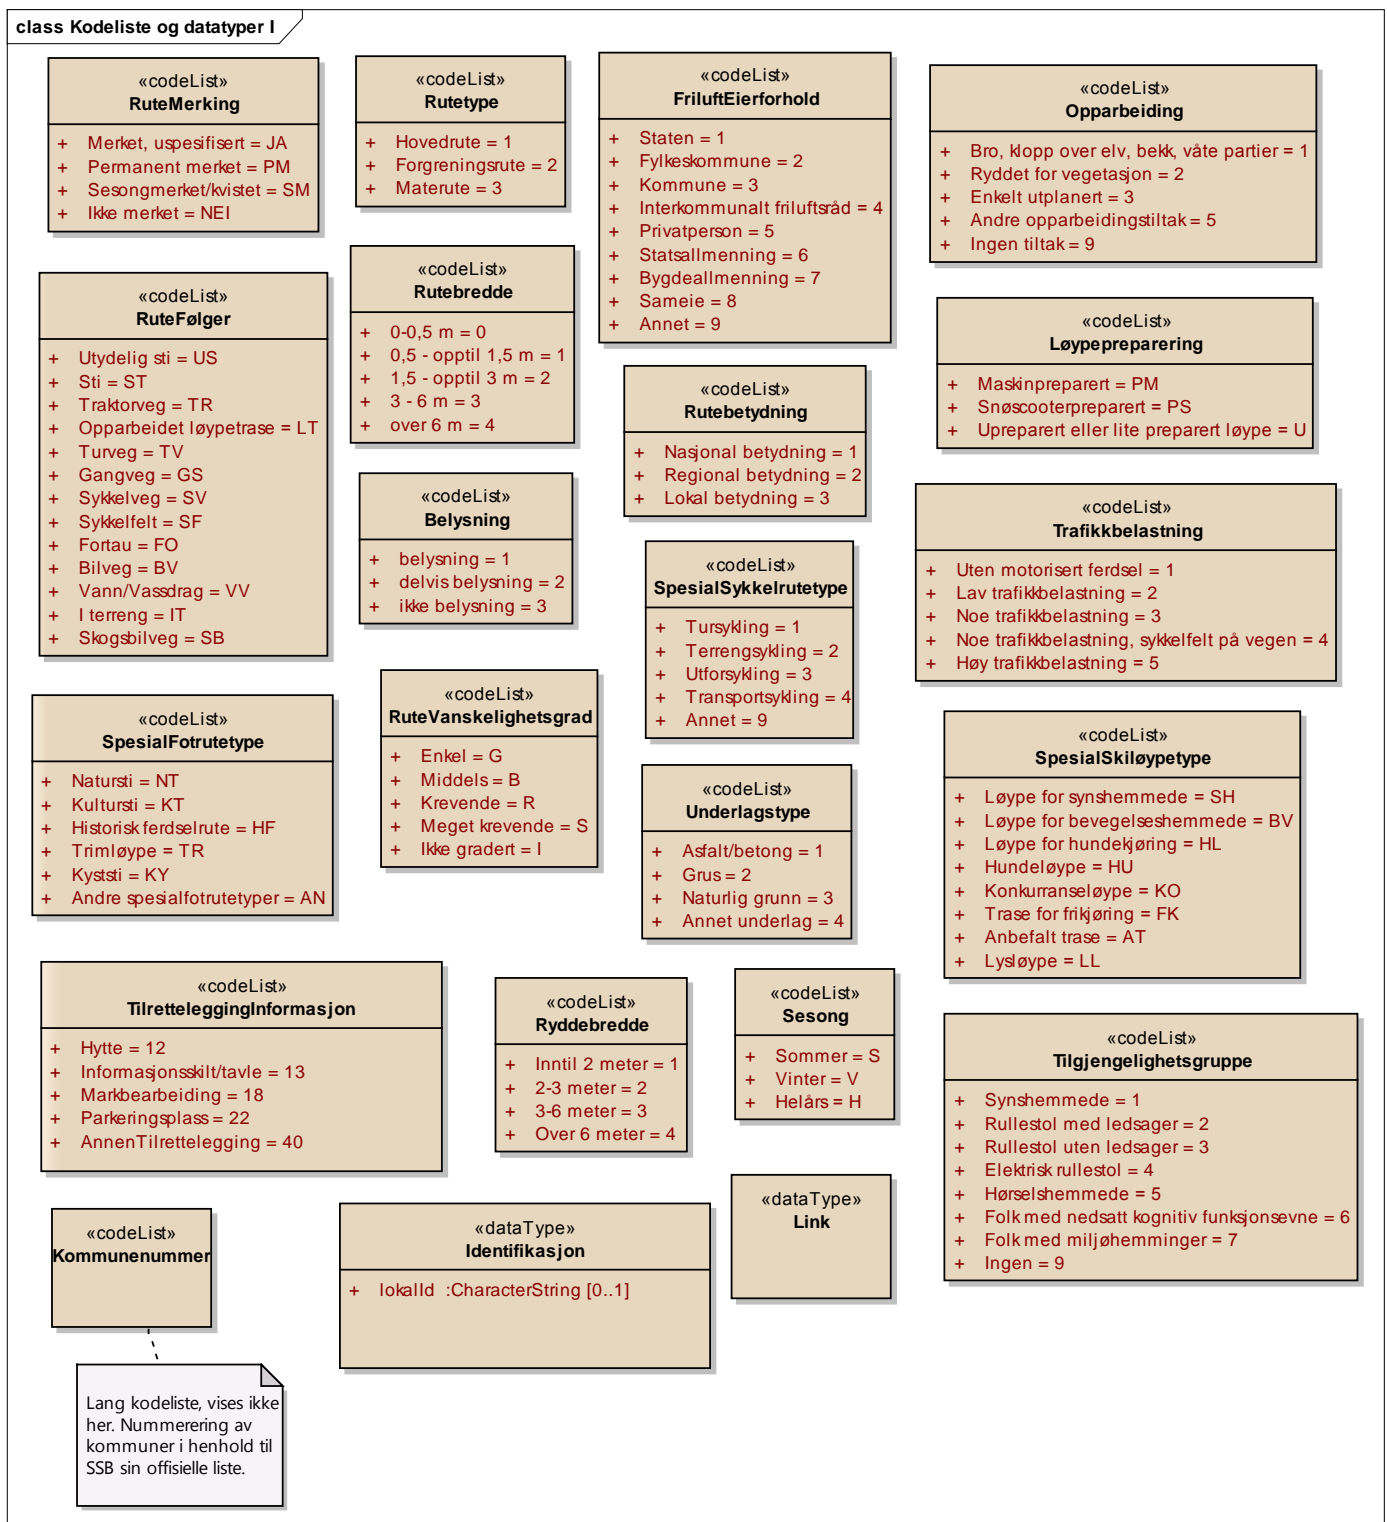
class Kodeliste og datatyper I

«codeList»
RuteMerking

+ Merket, uspesifisert = JA
+ Permanent merket = PM
+ Sesongmerket/kvistet = SM
+ Ikke merket = NEI

«codeList»
Rutetype

+ Hovedrute = 1
+ Forgreningsrute = 2
+ Materute = 3

«codeList»
FriluftEierforhold

+ Staten = 1
+ Fylkeskommune = 2
+ Kommune = 3
+ Interkommunalt friluftsråd = 4
+ Privatperson = 5
+ Statsallmenning = 6
+ Bygdeallmenning = 7
+ Sameie = 8
+ Annet = 9

«codeList»
Opparbeiding

+ Bro, klopp over elv, bekk, våte partier = 1
+ Ryddet for vegetasjon = 2
+ Enkelt utplanert = 3
+ Andre opparbeidingstiltak = 5
+ Ingen tiltak = 9

«codeList»
RuteFølger

+ Utydelig sti = US
+ Sti = ST
+ Traktorveg = TR
+ Opparbeidet løypetrase = LT
+ Turveg = TV
+ Gangveg = GS
+ Sykkelveg = SV
+ Sykkelfelt = SF
+ Fortau = FO
+ Bilveg = BV
+ Vann/Vassdrag = VV
+ I terreng = IT
+ Skogsbilveg = SB

«codeList»
Rutebredde

+ 0-0,5 m = 0
+ 0,5 - opptil 1,5 m = 1
+ 1,5 - opptil 3 m = 2
+ 3 - 6 m = 3
+ over 6 m = 4

«codeList»
Rutebetydning

+ Nasjonal betydning = 1
+ Regional betydning = 2
+ Lokal betydning = 3

«codeList»
Løypepreparering

+ Maskinpreparert = PM
+ Snøscooterpreparert = PS
+ Upreparert eller lite preparert løype = U

«codeList»
Belysning

+ belysning = 1
+ delvis belysning = 2
+ ikke belysning = 3

«codeList»
SpesialSykkelrutetype

+ Tursykling = 1
+ Terrengsykling = 2
+ Utforsykling = 3
+ Transportsykling = 4
+ Annet = 9

«codeList»
Trafikkbelastning

+ Uten motorisert ferdsel = 1
+ Lav trafikkbelastning = 2
+ Noe trafikkbelastning = 3
+ Noe trafikkbelastning, sykkelfelt på vegen = 4
+ Høy trafikkbelastning = 5

«codeList»
SpesialFotrutetype

+ Natursti = NT
+ Kultursti = KT
+ Historisk ferdselrute = HF
+ Trimløype = TR
+ Kyststi = KY
+ Andre spesialfotrutetyper = AN

«codeList»
RuteVanskelighetsgrad

+ Enkel = G
+ Middels = B
+ Krevende = R
+ Meget krevende = S
+ Ikke gradert = I

«codeList»
Underlagstype

+ Asfalt/betong = 1
+ Grus = 2
+ Naturlig grunn = 3
+ Annet underlag = 4

«codeList»
SpesialSkiløypetype

+ Løype for synshemmede = SH
+ Løype for bevegelseshemmede = BV
+ Løype for hundekjøring = HL
+ Hundeløype = HU
+ Konkurranseløype = KO
+ Trase for frikjøring = FK
+ Anbefalt trase = AT
+ Lysløype = LL

«codeList»
TilretteleggingInformasjon

+ Hytte = 12
+ Informasjonsskilt/tavle = 13
+ Markbearbeiding = 18
+ Parkeringsplass = 22
+ AnnenTilrettelegging = 40

«codeList»
Ryddebredde

+ Inntil 2 meter = 1
+ 2-3 meter = 2
+ 3-6 meter = 3
+ Over 6 meter = 4

«codeList»
Sesong

+ Sommer = S
+ Vinter = V
+ Helårs = H

«codeList»
Tilgjengelighetsgruppe

+ Synshemmede = 1
+ Rullestol med ledsager = 2
+ Rullestol uten ledsager = 3
+ Elektrisk rullestol = 4
+ Hørselshemmede = 5
+ Folk med nedsatt kognitiv funksjonsevne = 6
+ Folk med miljøhemminger = 7
+ Ingen = 9

«dataType»
Link

«codeList»
Kommunenummer

«dataType»
Identifikasjon

+ lokalId :CharacterString [0..1]

Lang kodeliste, vises ikke her. Nummerering av kommuner i henhold til SSB sin offisielle liste.